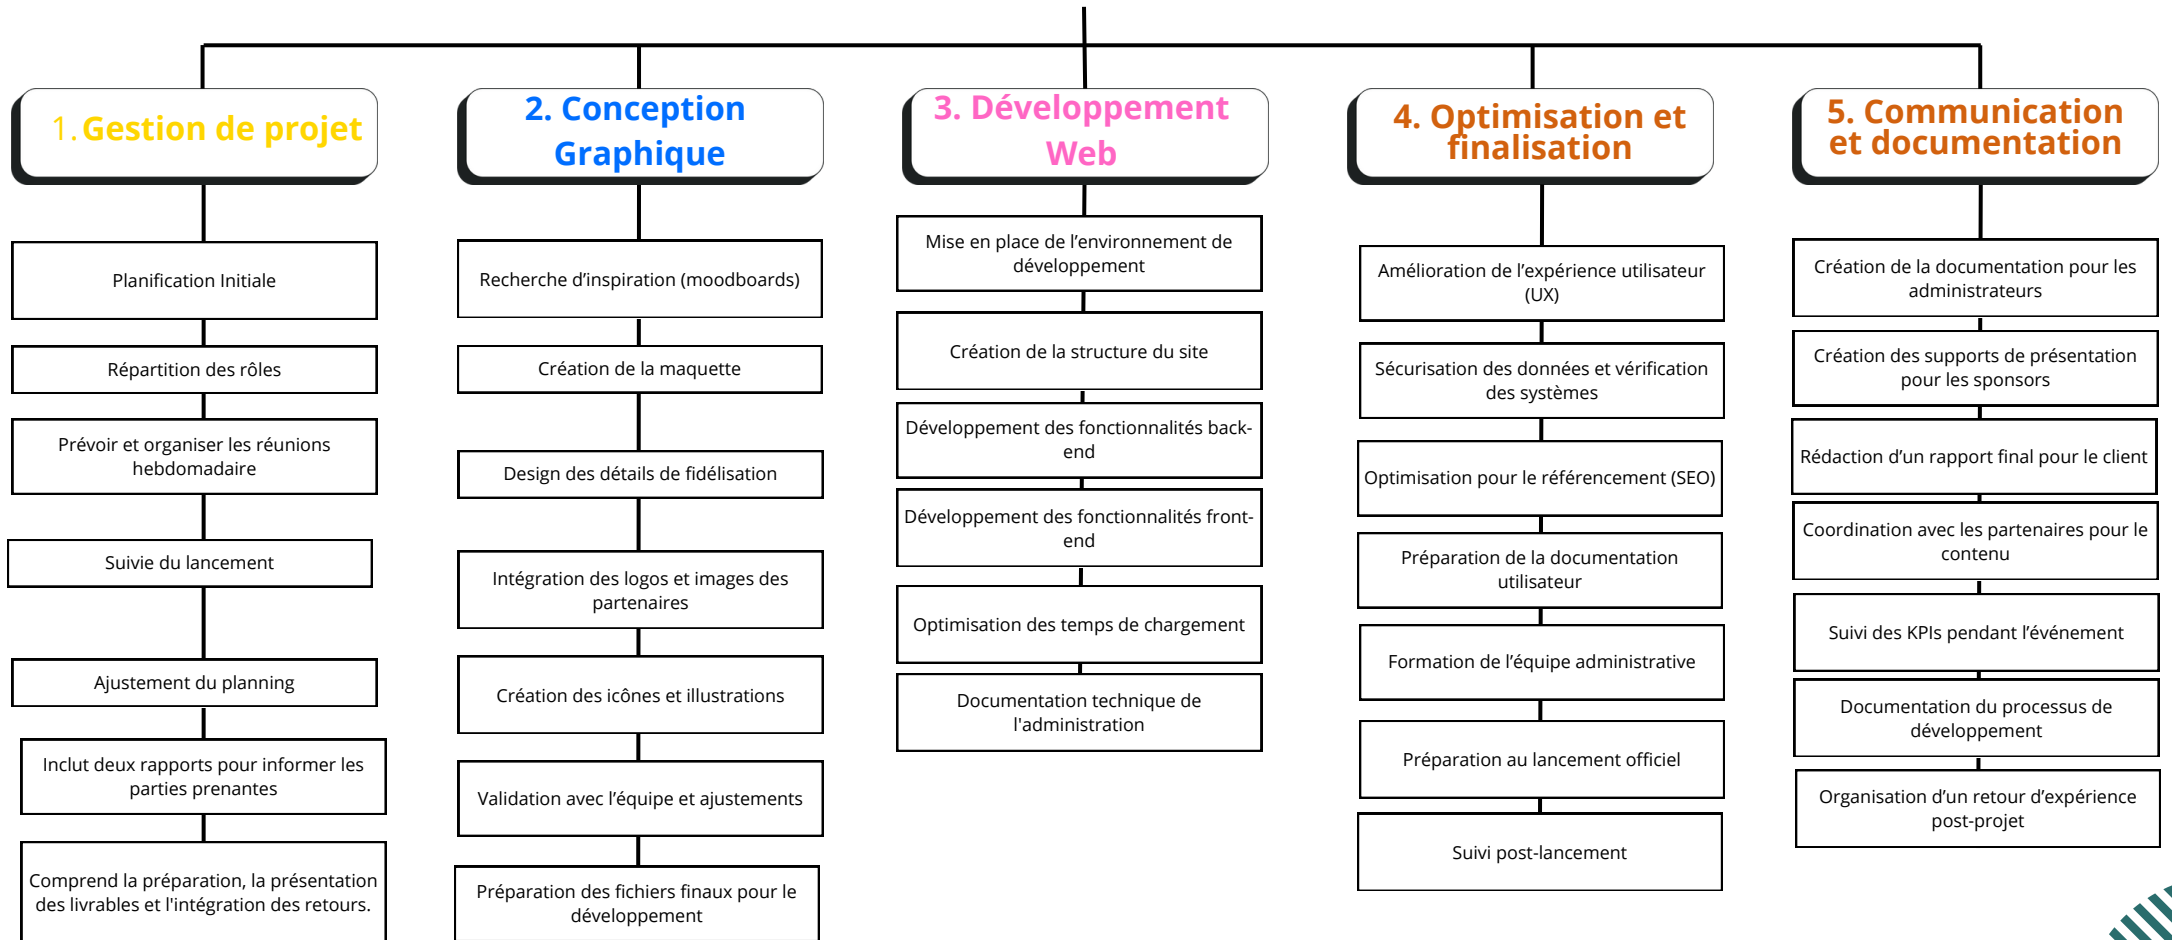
1. Gestion de projet

Planification Initiale

Répartition des rôles

Prévoir et organiser les réunions hebdomadaire

Suivie du lancement

Ajustement du planning

Inclut deux rapports pour informer les parties prenantes

Comprend la préparation, la présentation des livrables et l'intégration des retours.

2. Conception Graphique

Recherche d'inspiration (moodboards)

Création de la maquette

Design des détails de fidélisation

Intégration des logos et images des partenaires

Création des icônes et illustrations

Validation avec l'équipe et ajustements

Préparation des fichiers finaux pour le développement

3. Développement Web

Mise en place de l'environnement de développement

Création de la structure du site

Développement des fonctionnalités back-end

Développement des fonctionnalités front-end

Optimisation des temps de chargement

Documentation technique de l'administration

4. Optimisation et finalisation

Amélioration de l'expérience utilisateur (UX)

Sécurisation des données et vérification des systèmes

Optimisation pour le référencement (SEO)

Préparation de la documentation utilisateur

Formation de l'équipe administrative

Préparation au lancement officiel

Suivi post-lancement

5. Communication et documentation

Création de la documentation pour les administrateurs

Création des supports de présentation pour les sponsors

Rédaction d'un rapport final pour le client

Coordination avec les partenaires pour le contenu

Suivi des KPIs pendant l'événement

Documentation du processus de développement

Organisation d'un retour d'expérience post-projet